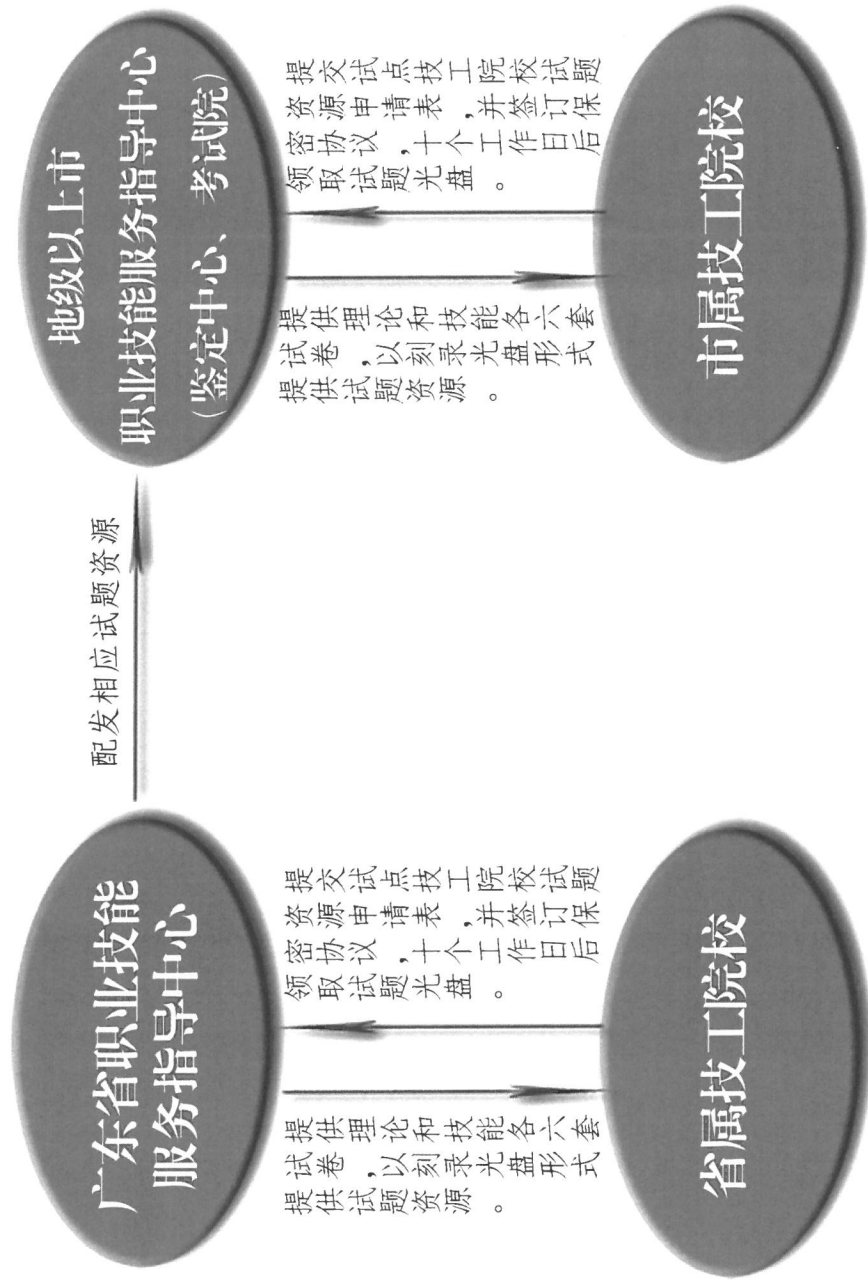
广东省职业技能服务指导中心

提交试点技工院校试题资源申请表，并签订试题保密协议，工作日后领取试题光盘十个。

提供理论和技能各六套试卷，以刻录光盘形式提供试题资源。

省属技工院校

配发相应试题资源

地级以上市职业技能服务指导中心（鉴定中心、考试院）

提交试点技工院校试题资源申请表，并签订试题保密协议，工作日后领取试题光盘十个。

提供理论和技能各六套试卷，以刻录光盘形式提供试题资源。

市属技工院校